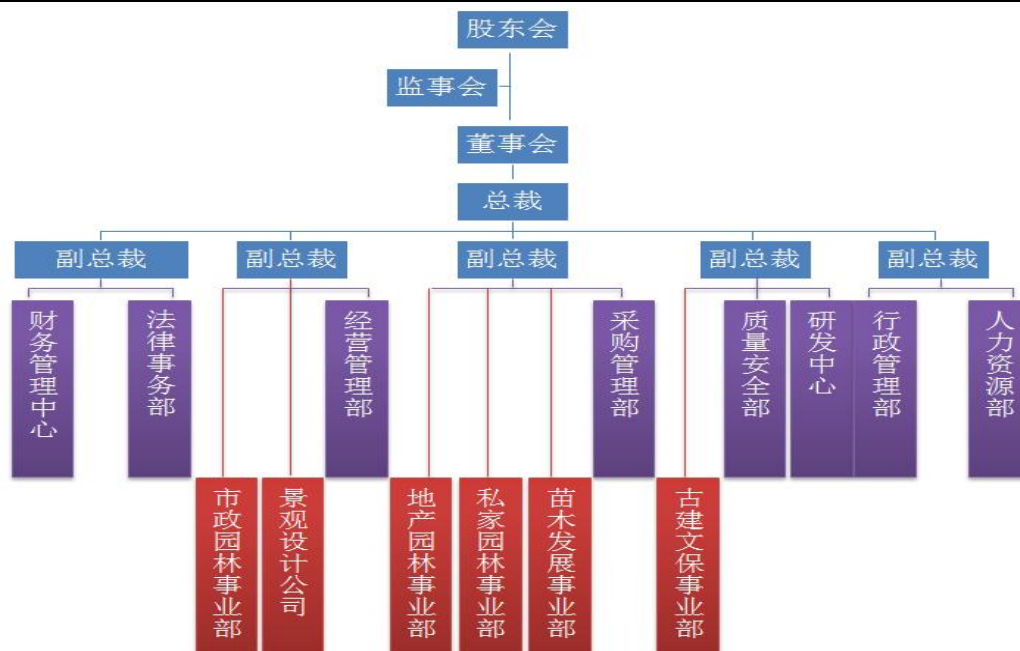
股东会

监事会

董事会

总裁

副总裁

副总裁

副总裁

副总裁

副总裁

财务管理中心

法律事务部

经营管理部

采购管理部

质量安全部

研发中心

行政管理部

人力资源部

市政园林事业部

景观设计公司

地产园林事业部

私家园林事业部

苗木发展事业部

古建文保事业部